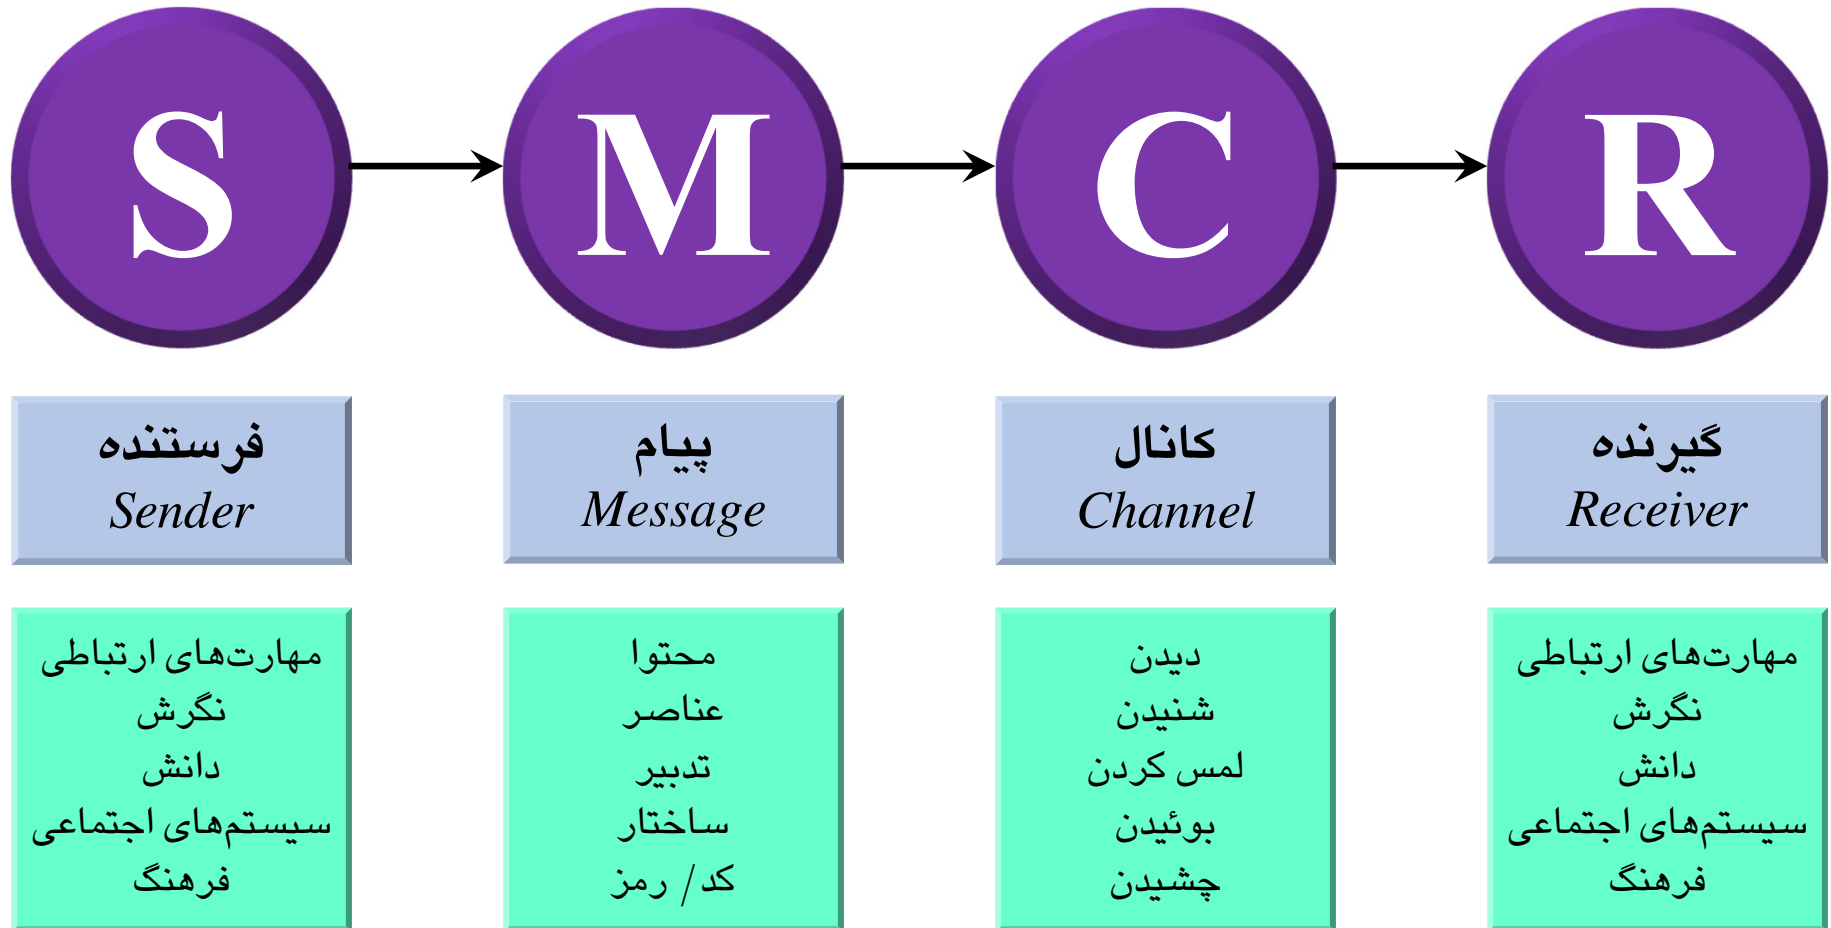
S
M
C
R

فرستنده
Sender

پیام
Message

کانال
Channel

گیرنده
Receiver

مهارت‌های ارتباطی
نگرش
دانش
سیستم‌های اجتماعی
فرهنگ

محتوا
عناصر
تدبیر
ساختار
کد / رمز

دیدن
شنیدن
لمس کردن
بوئیدن
چشیدن

مهارت‌های ارتباطی
نگرش
دانش
سیستم‌های اجتماعی
فرهنگ